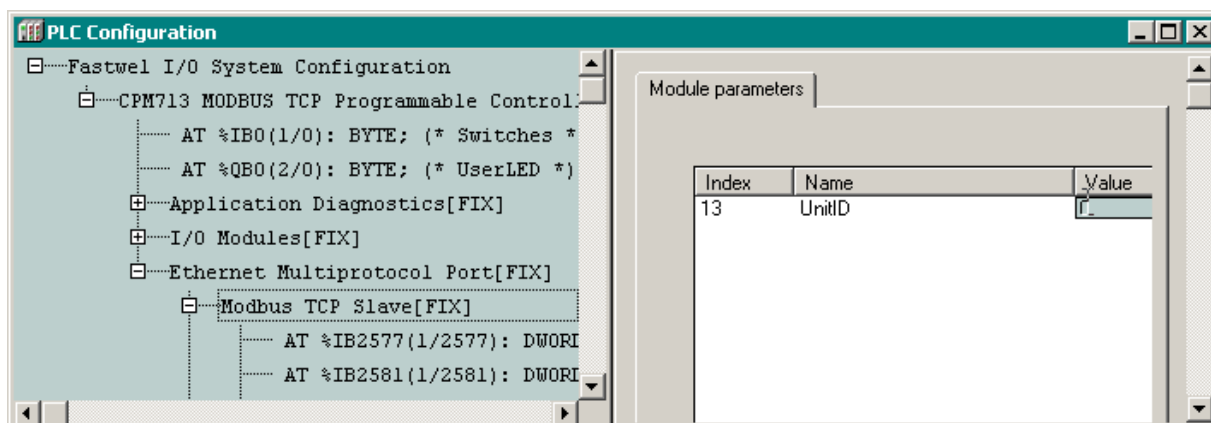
PLC Configuration

Fastwel I/O System Configuration
CPM713 MODBUS TCP Programmable Control
AT %IB0(1/0): BYTE; (* Switches *
AT %QB0(2/0): BYTE; (* UserLED *)
Application Diagnostics[FIX]
I/O Modules[FIX]
Ethernet Multiprotocol Port[FIX]
Modbus TCP Slave[FIX]
AT %IB2577(1/2577): DWORD
AT %IB2581(1/2581): DWORD

Module parameters

| Index | Name | Value |
|---|---|---|
| 13 | UnitID | 1 |